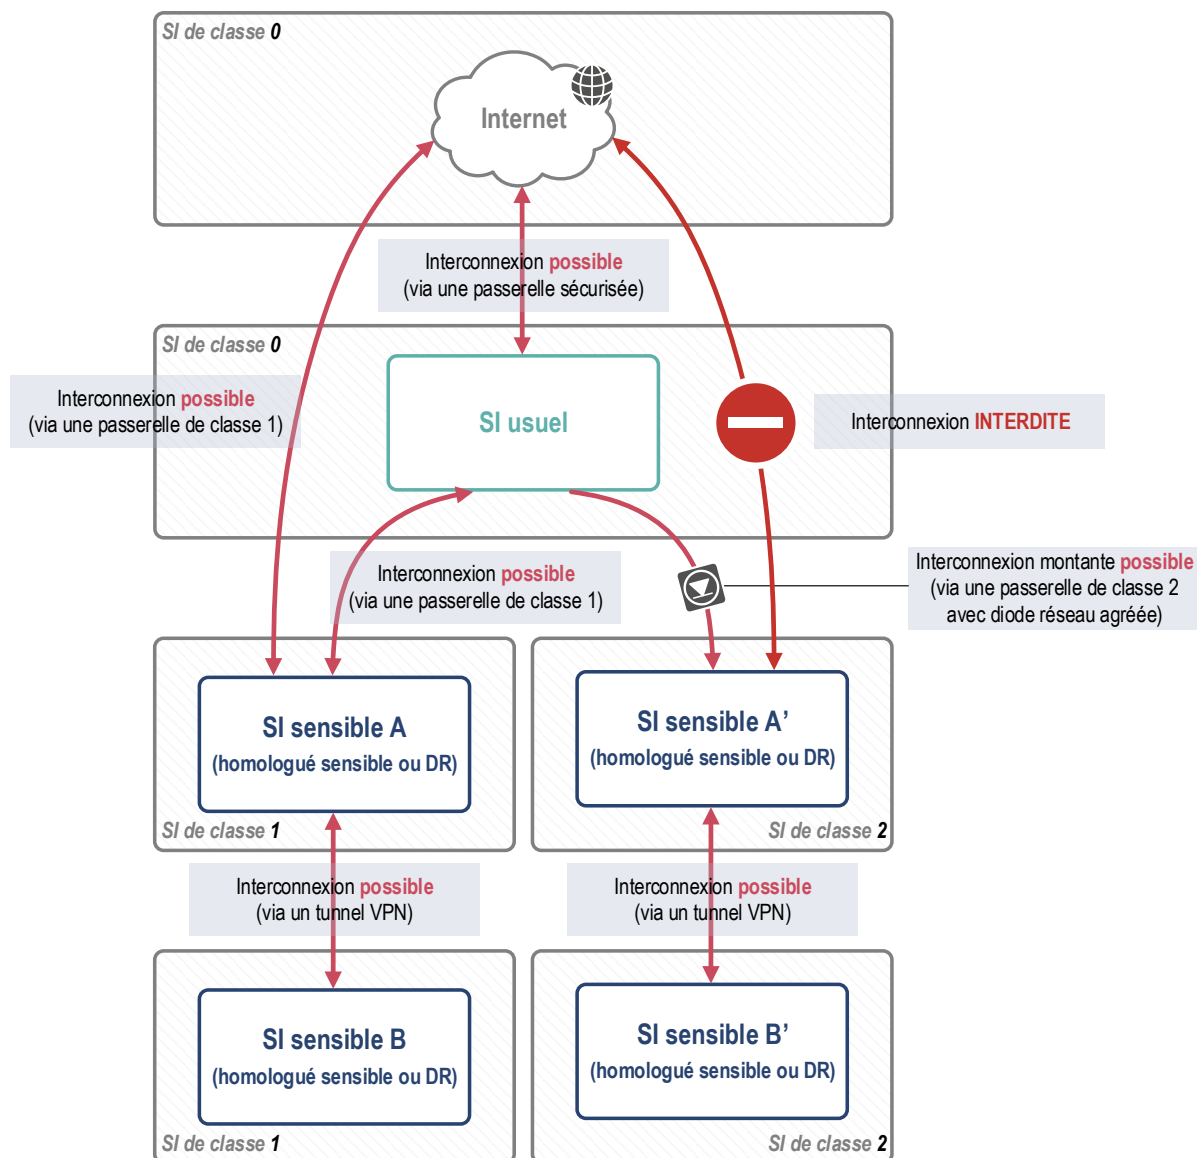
SI de classe 0

Internet

Interconnexion possible
(via une passerelle sécurisée)

SI de classe 0

Interconnexion possible
(via une passerelle de classe 1)

SI usuel

Interconnexion INTERDITE

Interconnexion possible
(via une passerelle de classe 1)

Interconnexion montante possible
(via une passerelle de classe 2 avec diode réseau agréée)

SI sensible A
(homologué sensible ou DR)

SI de classe 1

SI sensible A'
(homologué sensible ou DR)

SI de classe 2

Interconnexion possible
(via un tunnel VPN)

Interconnexion possible
(via un tunnel VPN)

SI sensible B
(homologué sensible ou DR)

SI de classe 1

SI sensible B'
(homologué sensible ou DR)

SI de classe 2